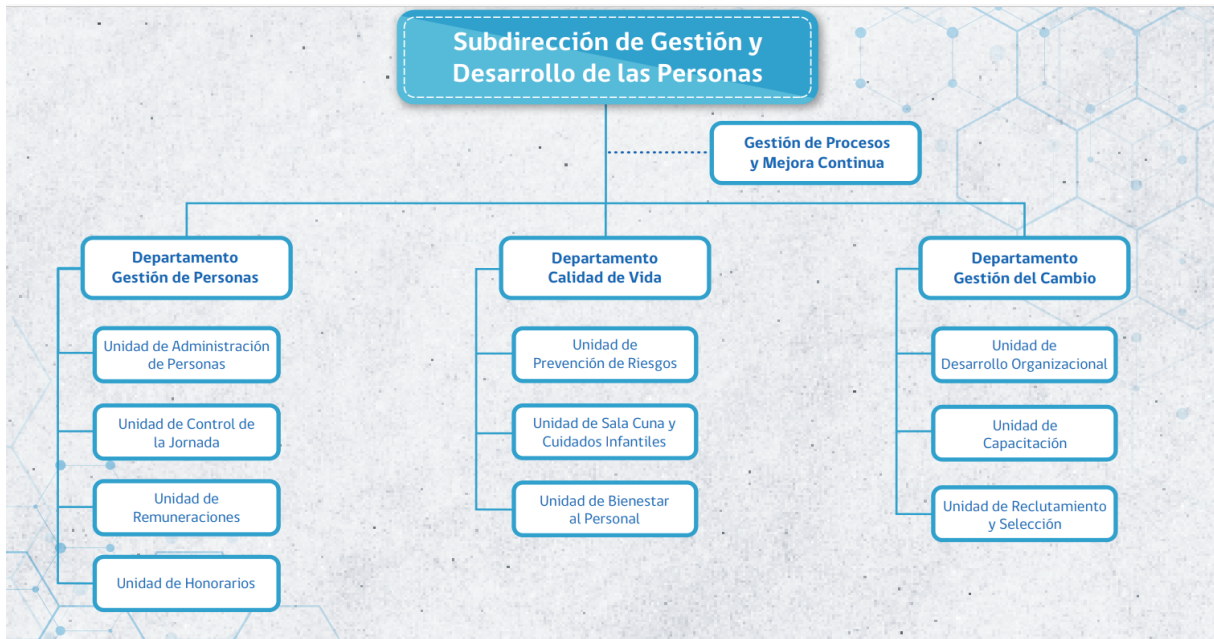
Subdirección de Gestión y Desarrollo de las Personas

Gestión de Procesos y Mejora Continua

Departamento Gestión de Personas

Unidad de Administración de Personas

Unidad de Control de la Jornada

Unidad de Remuneraciones

Unidad de Honorarios

Departamento Calidad de Vida

Unidad de Prevención de Riesgos

Unidad de Sala Cuna y Cuidados Infantiles

Unidad de Bienestar al Personal

Departamento Gestión del Cambio

Unidad de Desarrollo Organizacional

Unidad de Capacitación

Unidad de Reclutamiento y Selección